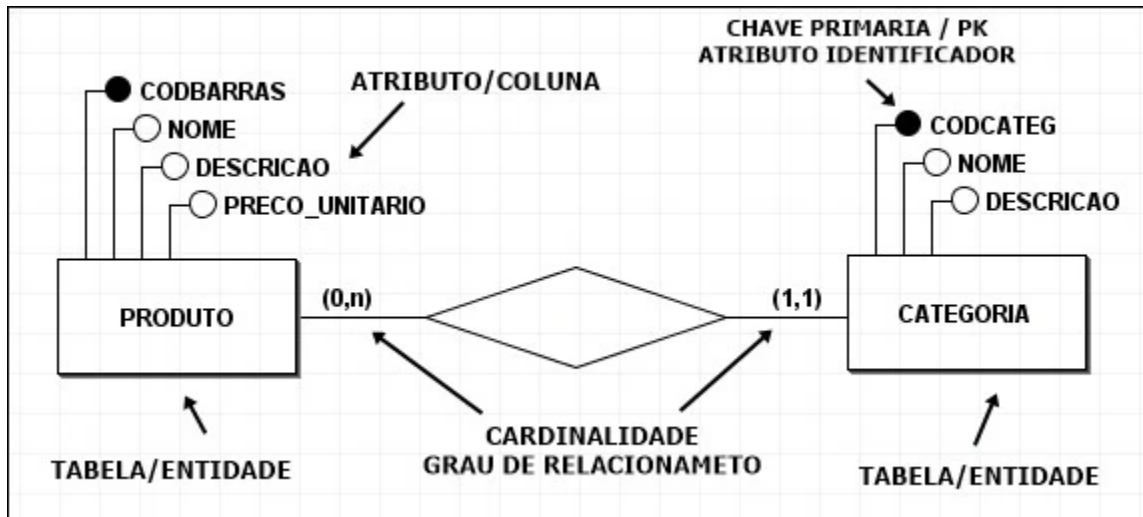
CHAVE PRIMARIA / PK
ATRIBUTO IDENTIFICADOR

CODBARRAS
NOME
DESCRICAO
PRECO_UNITARIO

ATRIBUTO/COLUNA

CODCATEG
NOME
DESCRICAO

PRODUTO
(0,n)
(1,1)
CATEGORIA

TABELA/ENTIDADE

CARDINALIDADE
GRAU DE RELACIONAMETO

TABELA/ENTIDADE